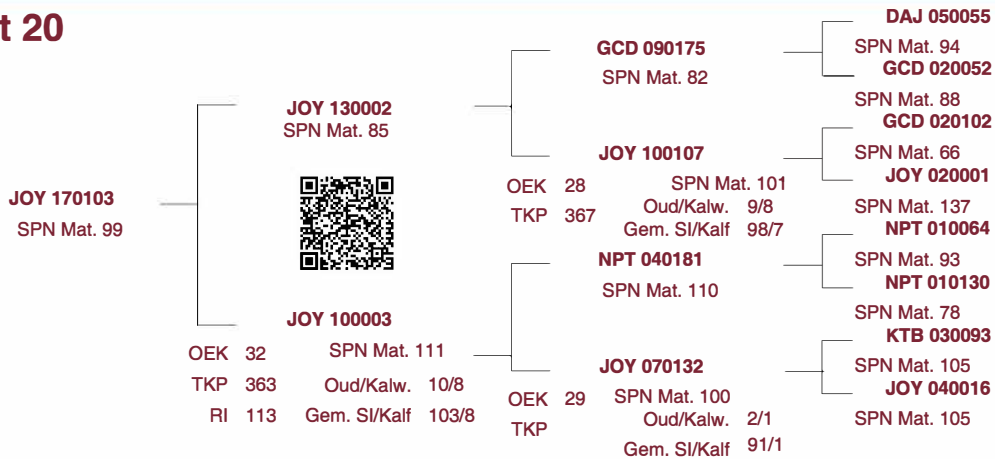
t 20

JOY 170103
SPN Mat. 99

JOY 130002
SPN Mat. 85

JOY 100003
OEK 32
TKP 363
RI 113
SPN Mat. 111
Oud/Kalw. 10/8
Gem. Sl/Kalf 103/8

GCD 090175
SPN Mat. 82

JOY 100107
OEK 28
TKP 367
SPN Mat. 101
Oud/Kalw. 9/8
Gem. Sl/Kalf 98/7

NPT 040181
SPN Mat. 110

JOY 070132
OEK 29
TKP
SPN Mat. 100
Oud/Kalw. 2/1
Gem. Sl/Kalf 91/1

DAJ 050055
SPN Mat. 94
GCD 020052
SPN Mat. 88
GCD 020102
SPN Mat. 66
JOY 020001
SPN Mat. 137
NPT 010064
SPN Mat. 93
NPT 010130
SPN Mat. 78
KTB 030093
SPN Mat. 105
JOY 040016
SPN Mat. 105